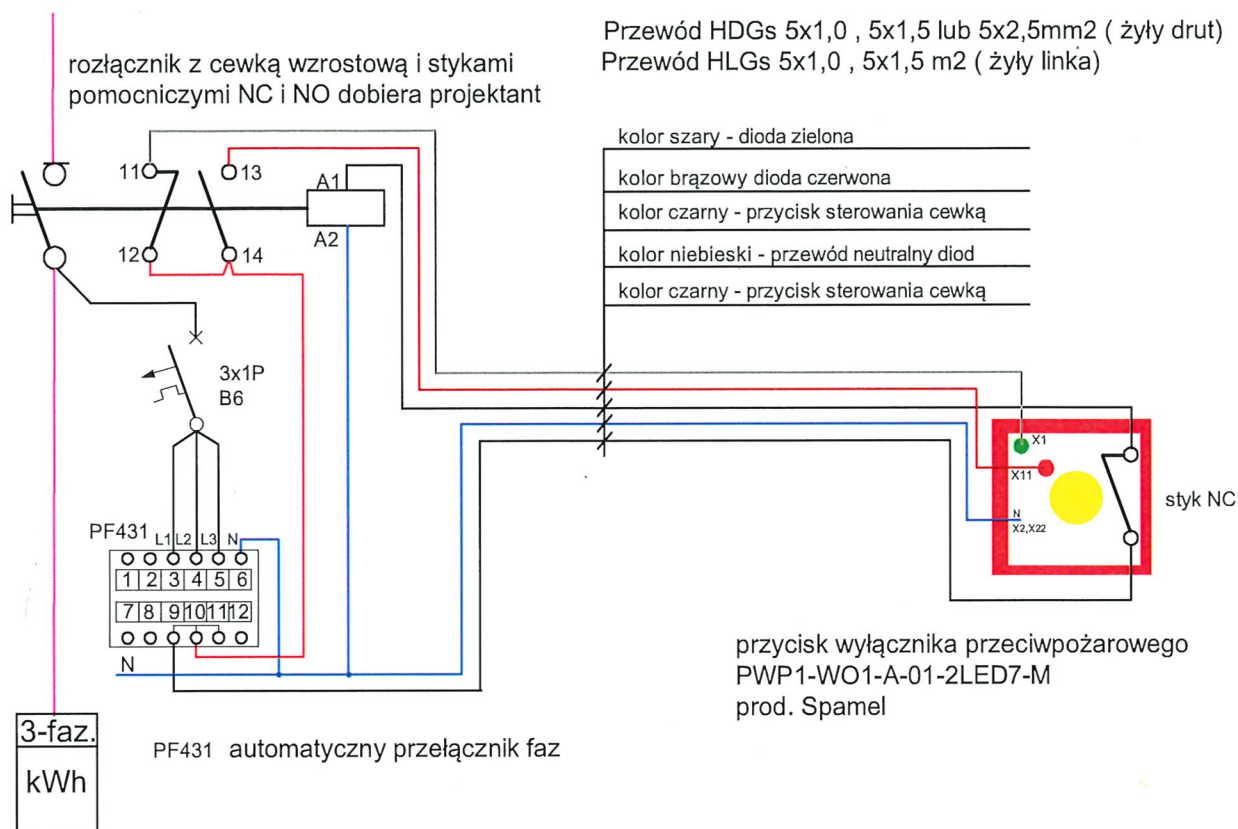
Przewód HDGs 5x1,0 , 5x1,5 lub 5x2,5mm2 ( żyły drut)
Przewód HLGs 5x1,0 , 5x1,5 m2 ( żyły linka)

rozłącznik z cewką wzrostową i stykami pomocniczymi NC i NO dobiera projektant

11
13
12
14
A1
A2

kolor szary - dioda zielona
kolor brązowy dioda czerwona
kolor czarny - przycisk sterowania cewką
kolor niebieski - przewód neutralny diod
kolor czarny - przycisk sterowania cewką

3x1P
B6

X1
X11
N
X2,X22

styk NC

PF431 L1 L2 L3 N

| 1 | 2 | 3 | 4 | 5 | 6 |
|---|---|---|---|---|---|
| 7 | 8 | 9 | 10 | 11 | 12 |

N

przycisk wyłącznika przeciwpożarowego
PWP1-WO1-A-01-2LED7-M
prod. Spamel

3-faz.
kWh

PF431 automatyczny przełącznik faz